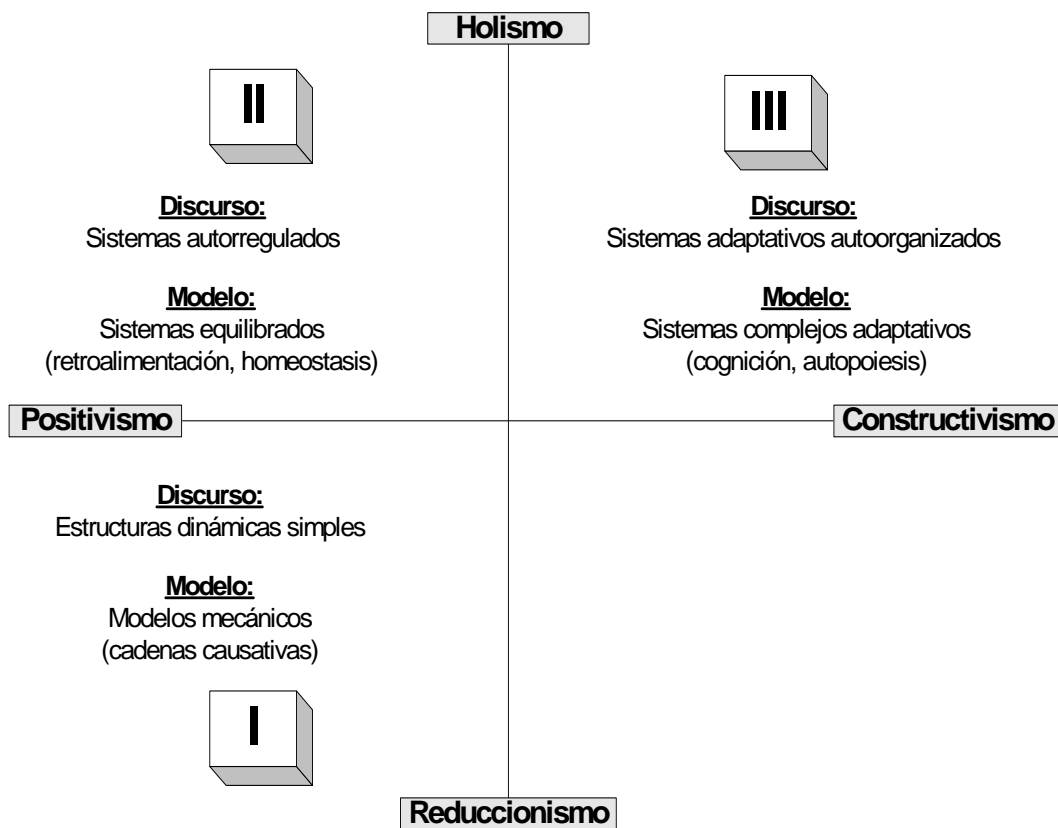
Holismo

II

Discurso:
Sistemas autorregulados

Modelo:
Sistemas equilibrados
(retroalimentación, homeostasis)

III

Discurso:
Sistemas adaptativos autoorganizados

Modelo:
Sistemas complejos adaptativos
(cognición, autopoiesis)

Positivismo

Constructivismo

Discurso:
Estructuras dinámicas simples

Modelo:
Modelos mecánicos
(cadenas causativas)

I

Reduccionismo